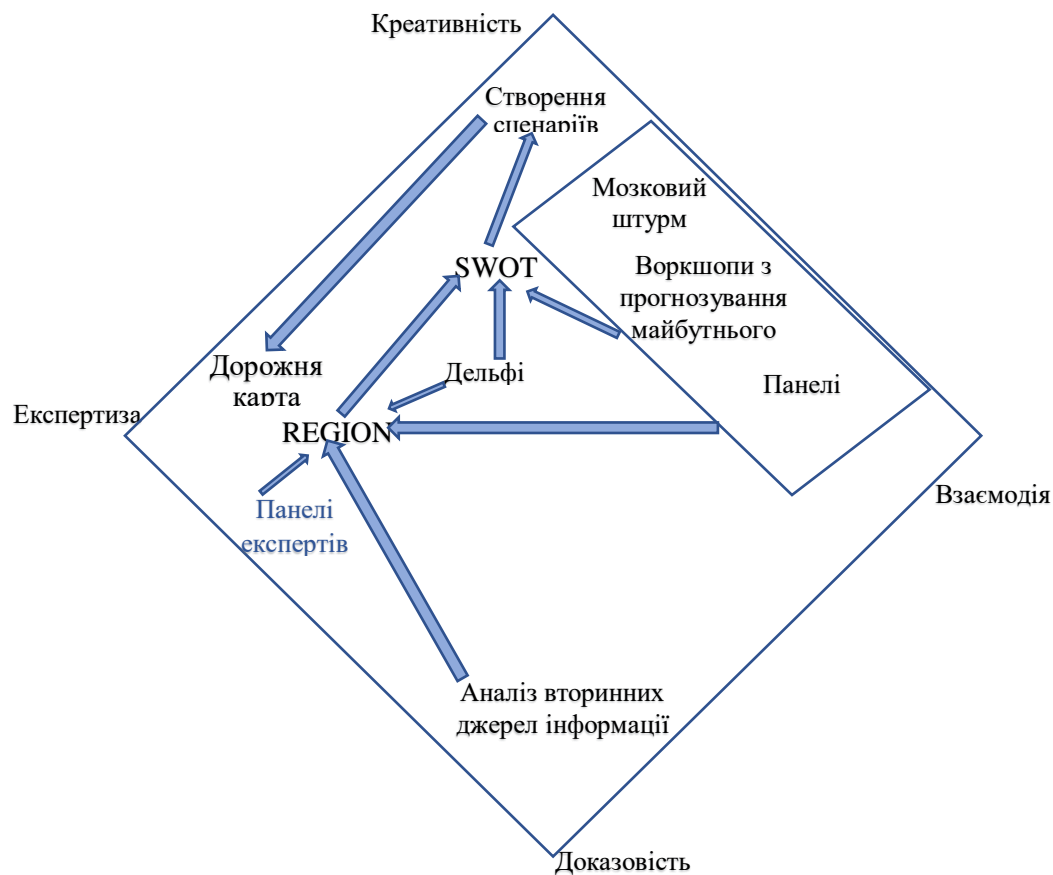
Креативність

Створення сценаріїв

Мозковий штурм

SWOT

Воркшопи з прогнозування майбутнього

Дорожня карта

Дельфі

Панелі

Експертиза

REGION

Панелі експертів

Взаємодія

Аналіз вторинних джерел інформації

Доказовість